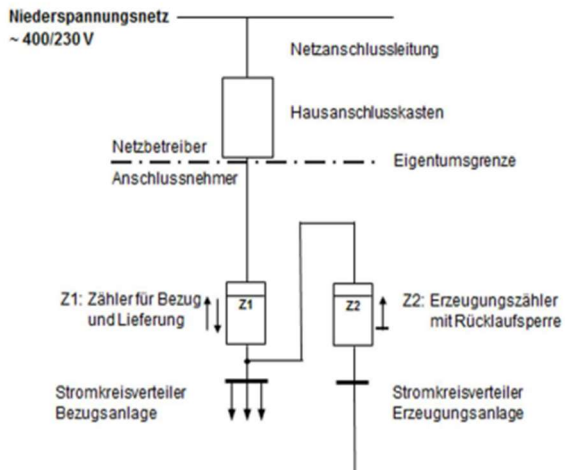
Niederspannungsnetz
~ 400/230 V

Netzanschlussleitung

Hausanschlusskasten

Netzbetreiber

Eigentumsgrenze

Anschlussnehmer

Z1: Zähler für Bezug und Lieferung

Z1

Z2

Z2: Erzeugungszähler mit Rücklaufsperre

Stromkreisverteiler Bezugsanlage

Stromkreisverteiler Erzeugungsanlage